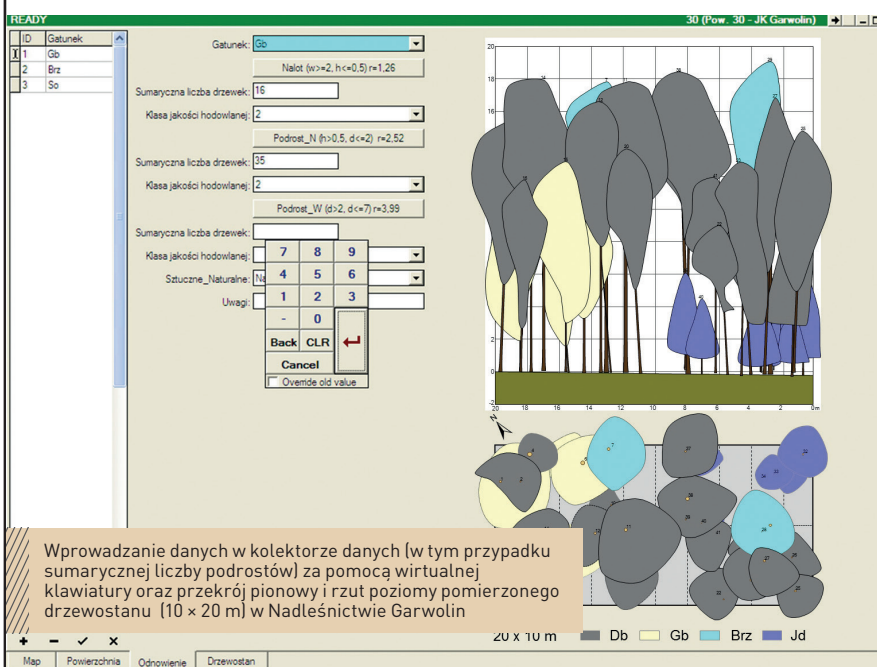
READY

30 (Pow. 30 - JK Garwolin)

| ID | Gatunek |
|---|---|
| 1 | Gb |
| 2 | Brz |
| 3 | So |

Gatunek: Gb

Nalot (w>=2, h<=0,5) r=1,26

Sumaryczna liczba drzewek: 16

Klasa jakości hodowlanej: 2

Podrost_N (h>0,5, d<=2) r=2,52

Sumaryczna liczba drzewek: 35

Klasa jakości hodowlanej: 2

Podrost_W (d>2, d<=7) r=3,99

Sumaryczna liczba drzewek:

Klasa jakości hodowlanej:

Sztuczne_Naturalne: Na

Uwagi:

7 8 9
4 5 6
1 2 3
- 0
Back CLR
Cancel
Override old value

20 18 16 14 12 10 8 6 4 2 0m

20 18 16 14 12 10 8 6 4 2 0

Wprowadzanie danych w kolektorze danych (w tym przypadku sumarycznej liczby podrostów) za pomocą wirtualnej klawiatury oraz przekrój pionowy i rzut poziomy pomierzonego drzewostanu (10 × 20 m) w Nadleśnictwie Garwolin

20 x 10 m Db Gb Brz Jd

+ − ✓ ×

Map Powierzchnia Odnowienie Drzewostan